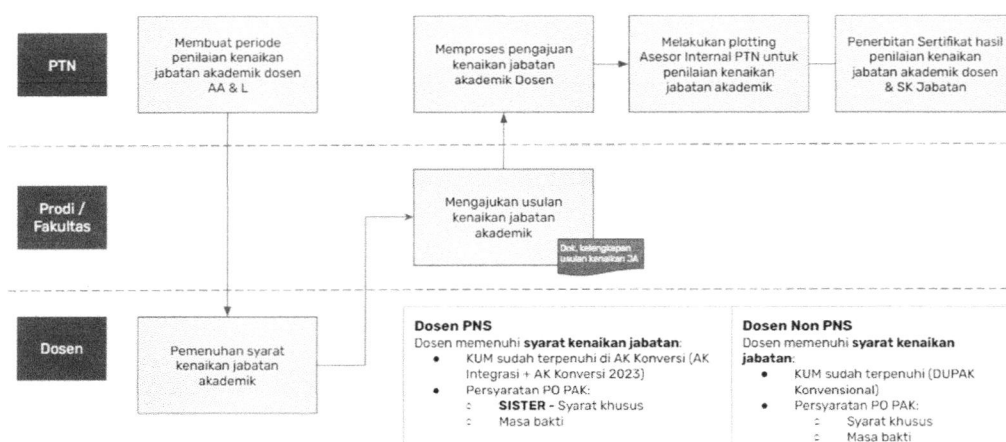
PTN

Membuat periode penilaian kenaikan jabatan akademik dosen AA & L

Memproses pengajuan kenaikan jabatan akademik Dosen

Melakukan plotting Asesor Internal PTN untuk penilaian kenaikan jabatan akademik

Penerbitan Sertifikat hasil penilaian kenaikan jabatan akademik dosen & SK Jabatan

Prodi / Fakultas

Mengajukan usulan kenaikan jabatan akademik

Dok. kelengkapan usulan kenaikan JA

Dosen

Pemenuhan syarat kenaikan jabatan akademik

**Dosen PNS**
Dosen memenuhi **syarat kenaikan jabatan**:
- KUM sudah terpenuhi di AK Konversi (AK Integrasi + AK Konversi 2023)
- Persyaratan PO PAK:
  - **SISTER** - Syarat khusus
  - Masa bakti

**Dosen Non PNS**
Dosen memenuhi **syarat kenaikan jabatan**:
- KUM sudah terpenuhi (DUPAK Konvensional)
- Persyaratan PO PAK:
  - Syarat khusus
  - Masa bakti